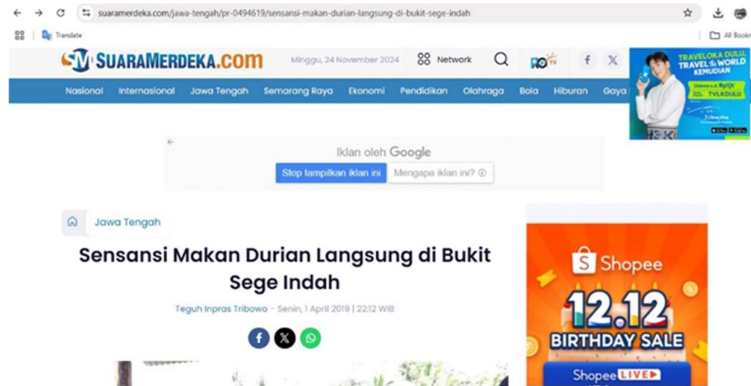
suaramerdeka.com/jawa-tengah/pr-0494619/sensansi-makan-durian-langsung-di-bukit-sege-indah

Translate

All Book

SUARAMERDEKA.com

Minggu, 24 November 2024

Network

Nasional Internasional Jawa Tengah Semarang Raya Ekonomi Pendidikan Olahraga Bola Hiburan Gaya

TRAVELOKA DULU TRAVEL THE WORLD KEMUDIAN

Iklan oleh Google

Stop tampilkan iklan ini

Mengapa iklan ini?

Jawa Tengah

Sensansi Makan Durian Langsung di Bukit Sege Indah

Teguh Inpras Tribowo - Senin, 1 April 2019 | 22:12 WIB

Shopee

12.12

BIRTHDAY SALE

Shopee LIVE